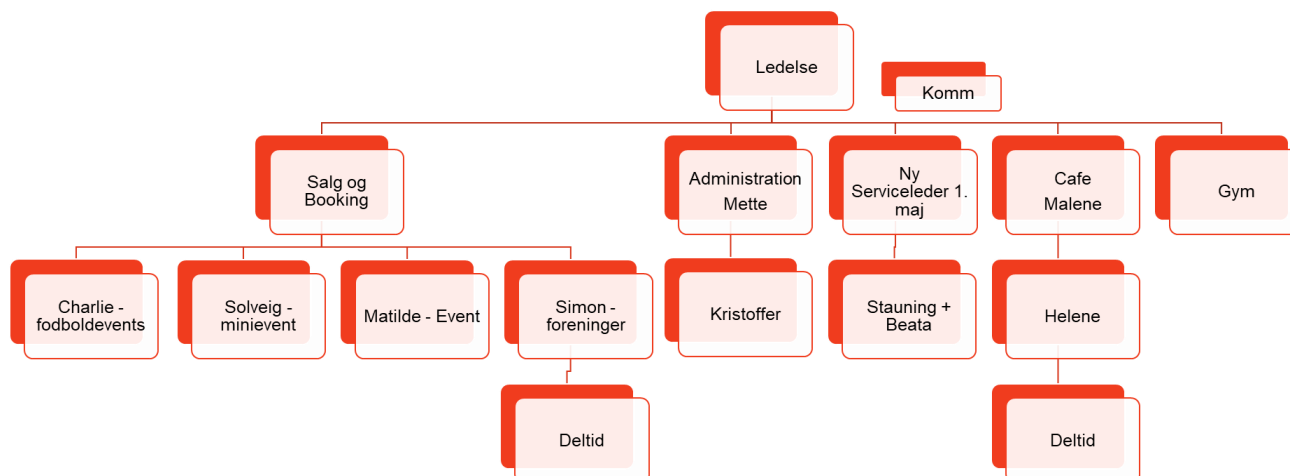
Ledelse

Komm

Salg og Booking

Administration
Mette

Ny Serviceleder 1. maj

Cafe
Malene

Gym

Charlie - fodboldevents

Solveig - minievent

Matilde - Event

Simon - foreninger

Kristoffer

Stauning + Beata

Helene

Deltid

Deltid